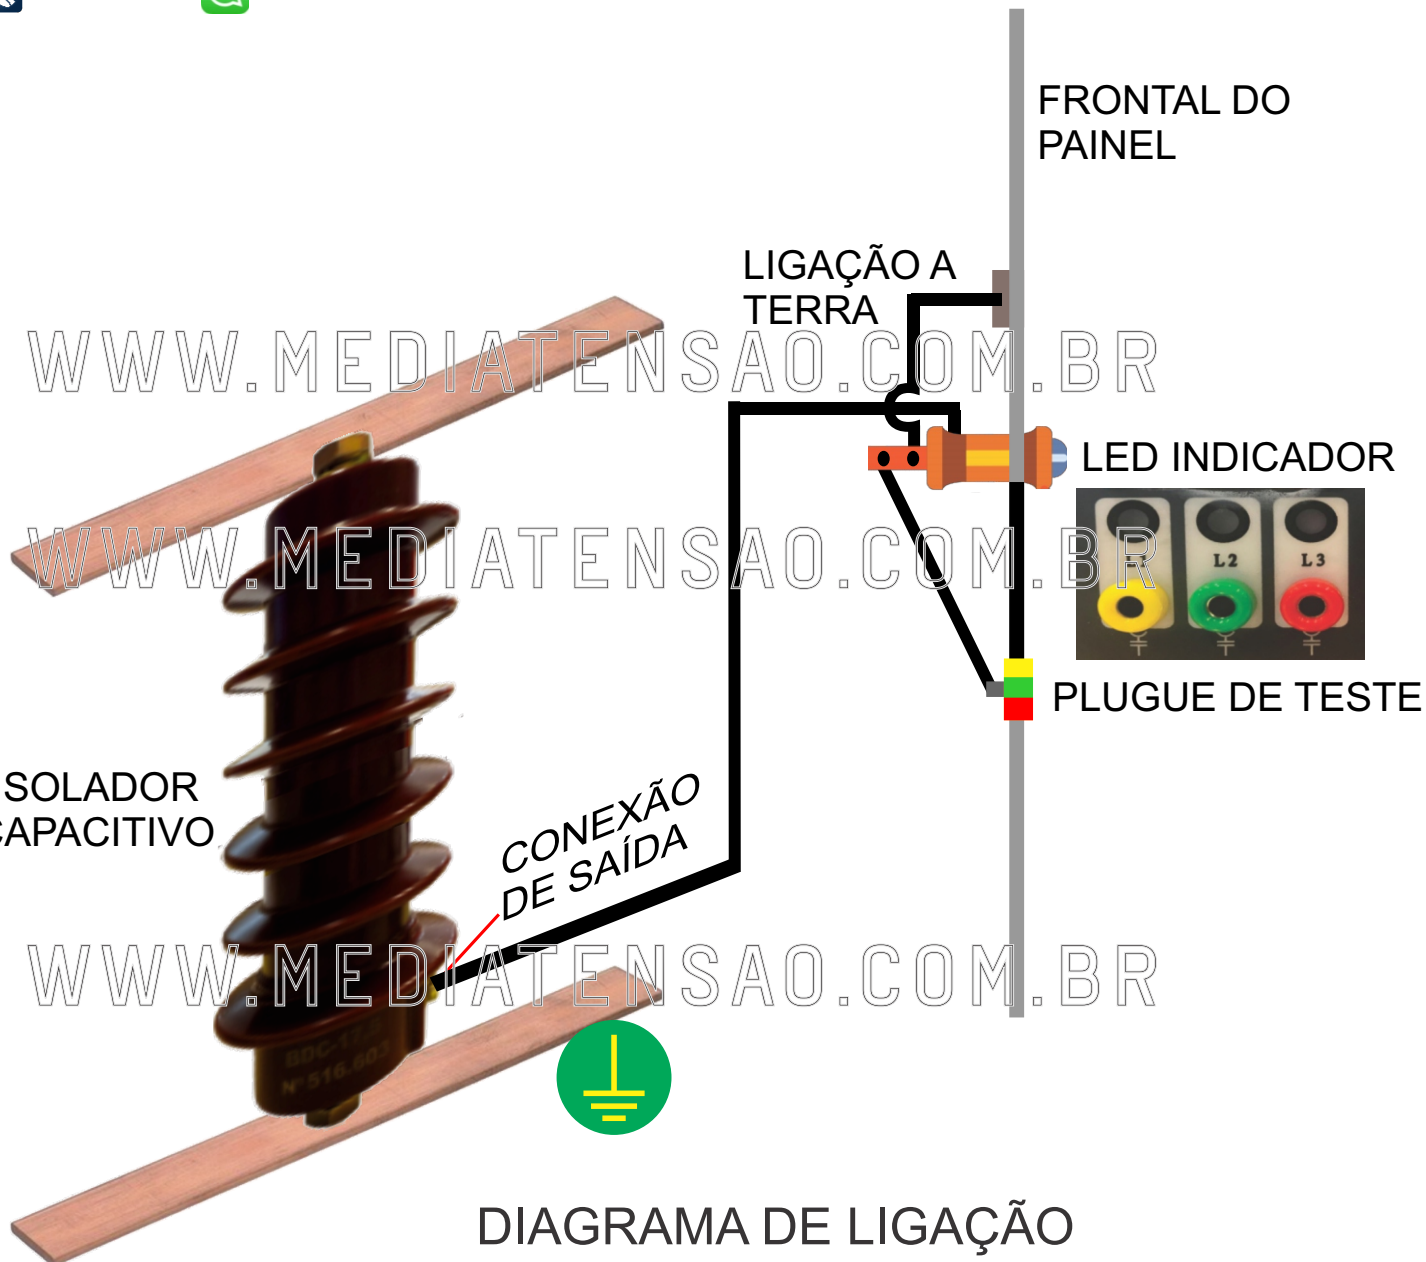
FRONTAL DO PAINEL

LIGAÇÃO A TERRA

WWW.MEDIATENSAO.COM.BR

LED INDICADOR

WWW.MEDIATENSAO.COM.BR

L2 L3

PLUGUE DE TESTE

SOLADOR CAPACITIVO

CONEXÃO DE SAÍDA

WWW.MEDIATENSAO.COM.BR

BDC-17.5 Nº 516.603

DIAGRAMA DE LIGAÇÃO